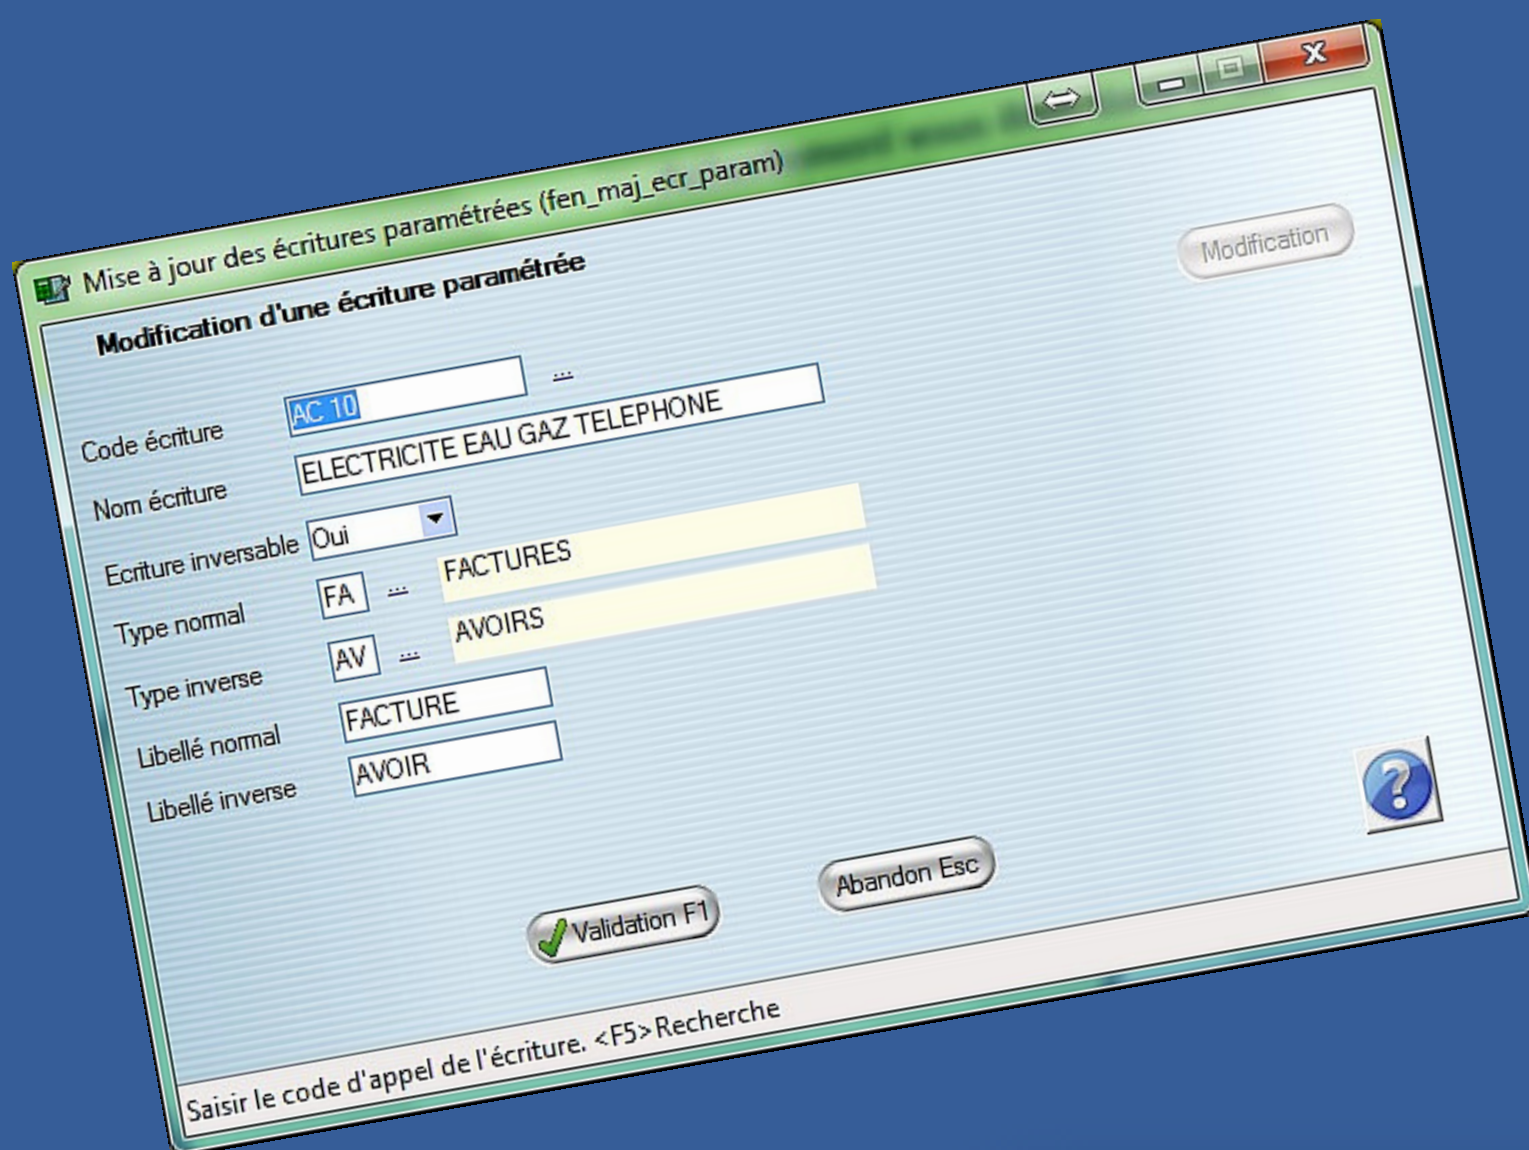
Mise à jour des écritures paramétrées (fen_maj_ecr_param)

Modification d'une écriture paramétrée

Modification

Code écriture AC 10 ...

Nom écriture ELECTRICITE EAU GAZ TELEPHONE

Ecriture inversable Oui

Type normal FA ... FACTURES

Type inverse AV ... AVOIRS

Libellé normal FACTURE

Libellé inverse AVOIR

Validation F1

Abandon Esc

Saisir le code d'appel de l'écriture. <F5> Recherche